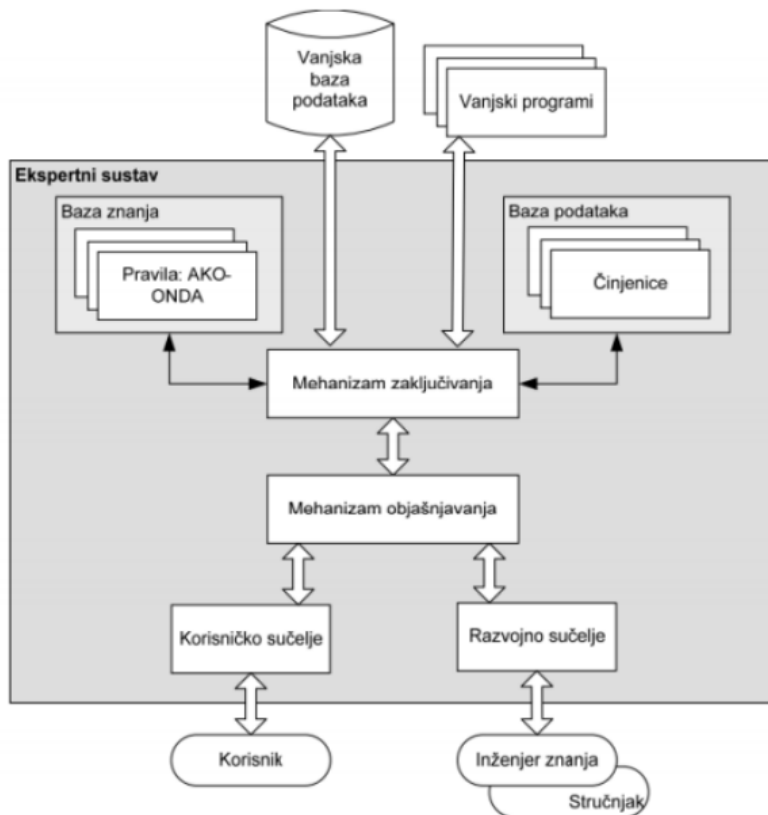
Vanjska baza podataka

Vanjski programi

Ekspertni sustav

Baza znanja

Pravila: AKO-ONDA

Baza podataka

Činjenice

Mehanizam zaključivanja

Mehanizam objašnjavanja

Korisničko sučelje

Razvojno sučelje

Korisnik

Inženjer znanja

Stručnjak